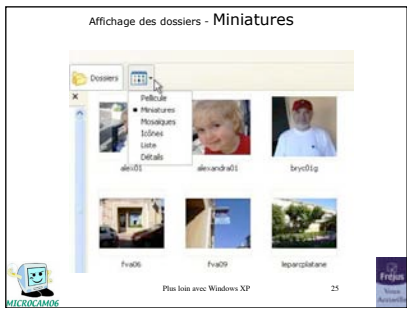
Affichage des dossiers - Miniatures

Dossiers

Pellicule
• Miniatures
Mosaïques
Icônes
Liste
Détails

alex01
alexandra01
bryc01g
fva06
fva09
leparcplatane

MICROCAM06

Plus loin avec Windows XP

25

Fréjus
Votre Accueil